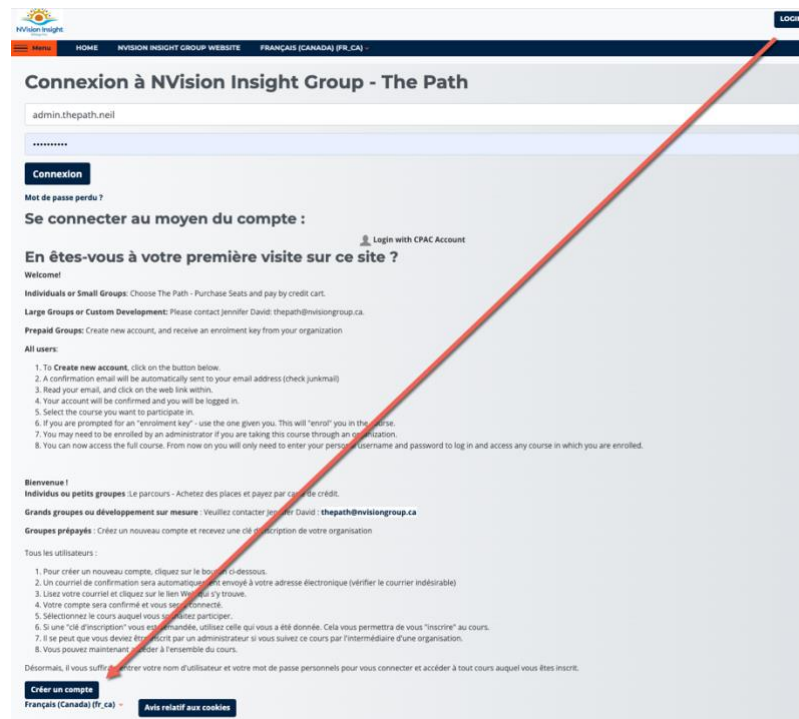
NVision Insight

LOGI

Menu HOME NVISION INSIGHT GROUP WEBSITE FRANÇAIS (CANADA) (FR_CA)

Connexion à NVision Insight Group - The Path

admin.thepath.neil

••••••••••

Connexion

Mot de passe perdu ?

Se connecter au moyen du compte :

Login with CPAC Account

En êtes-vous à votre première visite sur ce site ?

Welcome!

Individuals or Small Groups: Choose The Path - Purchase Seats and pay by credit cart.

Large Groups or Custom Development: Please contact Jennifer David: thepath@nvisiongroup.ca.

Prepaid Groups: Create new account, and receive an enrolment key from your organization

All users:

1. To Create new account, click on the button below.
2. A confirmation email will be automatically sent to your email address (check junkmail)
3. Read your email, and click on the web link within.
4. Your account will be confirmed and you will be logged in.
5. Select the course you want to participate in.
6. If you are prompted for an "enrolment key" - use the one given you. This will "enrol" you in the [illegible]ourse.
7. You may need to be enrolled by an administrator if you are taking this course through an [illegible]ganization.
8. You can now access the full course. From now on you will only need to enter your person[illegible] username and password to log in and access any course in which you are enrolled.

Bienvenue !
Individus ou petits groupes :Le parcours - Achetez des places et payez par ca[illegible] de crédit.

Grands groupes ou développement sur mesure : Veuillez contacter Je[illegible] David : thepath@nvisiongroup.ca

Groupes prépayés : Créez un nouveau compte et recevez une clé d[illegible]scription de votre organisation

Tous les utilisateurs :

1. Pour créer un nouveau compte, cliquez sur le bou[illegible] ci-dessous.
2. Un courriel de confirmation sera automatique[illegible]ent envoyé à votre adresse électronique (vérifier le courrier indésirable)
3. Lisez votre courriel et cliquez sur le lien We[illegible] qui s'y trouve.
4. Votre compte sera confirmé et vous ser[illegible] connecté.
5. Sélectionnez le cours auquel vous s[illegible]aitez participer.
6. Si une "clé d'inscription" vous est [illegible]mandée, utilisez celle qui vous a été donnée. Cela vous permettra de vous "inscrire" au cours.
7. Il se peut que vous deviez êt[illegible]scrit par un administrateur si vous suivez ce cours par l'intermédiaire d'une organisation.
8. Vous pouvez maintenant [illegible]céder à l'ensemble du cours.

Désormais, il vous suff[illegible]ntrer votre nom d'utilisateur et votre mot de passe personnels pour vous connecter et accéder à tout cours auquel vous êtes inscrit.

Créer un compte

Français (Canada) (fr_ca)

Avis relatif aux cookies